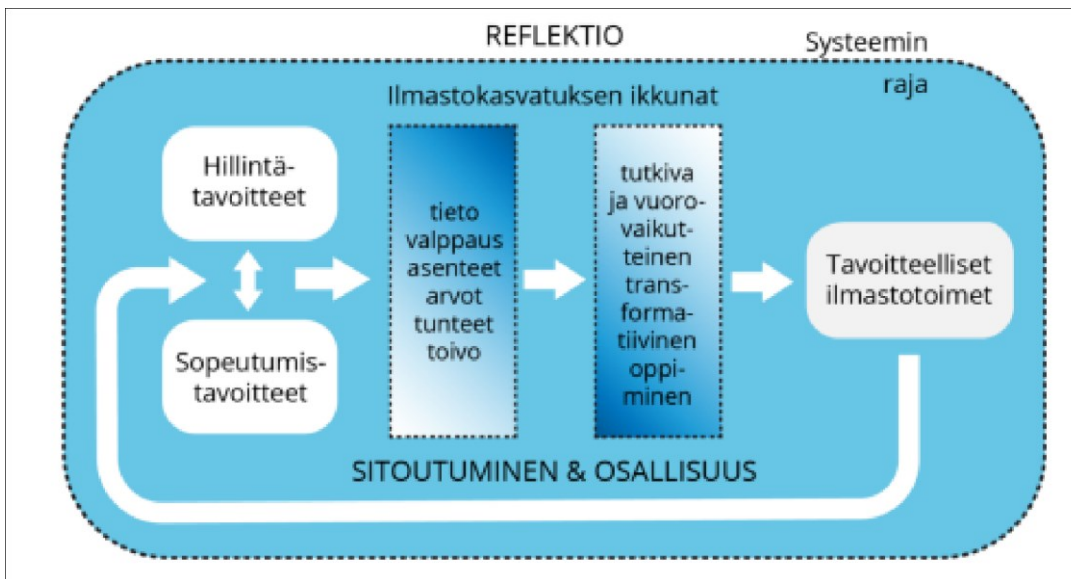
REFLEKTIO

Systeemin raja

Ilmastokasvatuksen ikkunat

Hillintätavoitteet

Sopeutumistavoitteet

tieto
valppaus
asenteet
arvot
tunteet
toivo

tutkiva ja vuorovaikutteinen transformatiivinen oppiminen

Tavoitteelliset ilmastotoimet

SITOUTUMINEN & OSALLISUUS